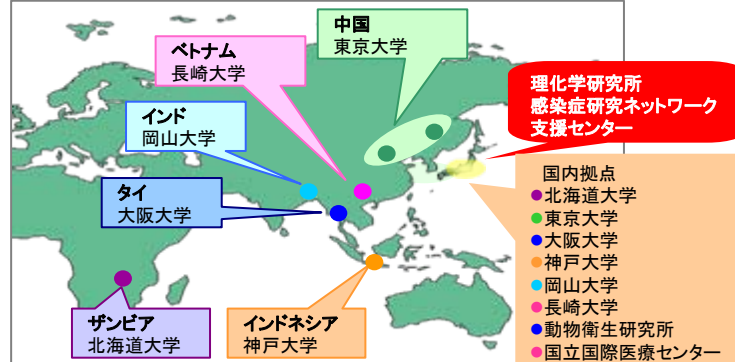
中国
東京大学

ベトナム
長崎大学

インド
岡山大学

タイ
大阪大学

ザンビア
北海道大学

インドネシア
神戸大学

理化学研究所
感染症研究ネットワーク
支援センター

国内拠点
● 北海道大学
● 東京大学
● 大阪大学
● 神戸大学
● 岡山大学
● 長崎大学
● 動物衛生研究所
● 国立国際医療センター